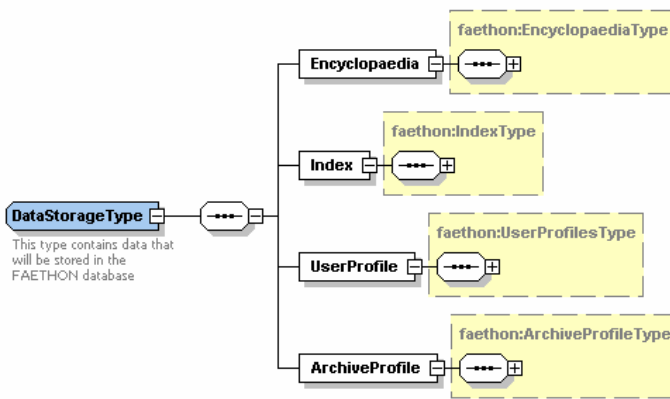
DataStorageType

This type contains data that will be stored in the FAETHON database

Encyclopaedia

faethon:EncyclopaediaType

Index

faethon:IndexType

UserProfile

faethon:UserProfilesType

ArchiveProfile

faethon:ArchiveProfileType